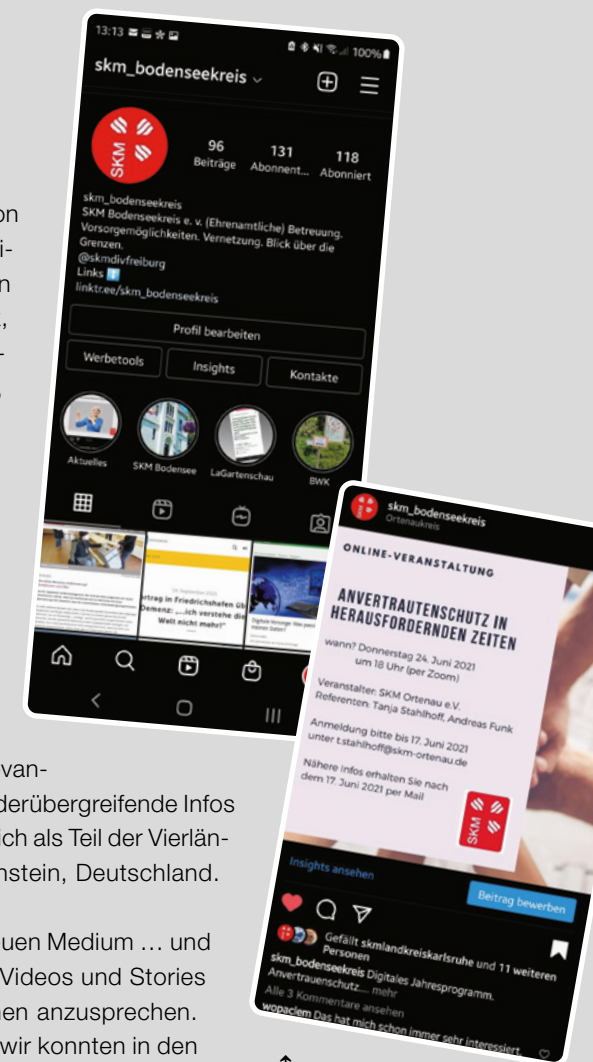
13:13

skm_bodenseekreis

96 Beiträge
131 Abonnent...
118 Abonniert

skm_bodenseekreis
SKM Bodenseekreis e. v. (Ehrenamtliche) Betreuung. Vorsorgemöglichkeiten. Vernetzung. Blick über die Grenzen.
@skmdivfreiburg
Links
linktr.ee/skm_bodenseekreis

Profil bearbeiten
Werbetools
Insights
Kontakte

Aktuelles
SKM Bodensee
LaGartenschau
BWK

etrag in Friedrichshafen üb Demenz: „...ich verstehe die Welt nicht mehr!"

skm_bodenseekreis
Ortenaukreis

ONLINE-VERANSTALTUNG

ANVERTRAUENSCHUTZ IN HERAUSFORDERNDEN ZEITEN

wann? Donnerstag 24. Juni 2021 um 18 Uhr (per Zoom)

Veranstalter: SKM Ortenau e.V.
Referenten: Tanja Stahlhoff, Andreas Funk

Anmeldung bitte bis 17. Juni 2021 unter t.stahlhoff@skm-ortenau.de

Nähere Infos erhalten Sie nach dem 17. Juni 2021 per Mail

SKM

Insights ansehen
Beitrag bewerben

Gefällt skmlandkreiskarlsruhe und 11 weiteren Personen
skm_bodenseekreis Digitales Jahresprogramm. Anvertrauenschutz... mehr
Alle 3 Kommentare ansehen
wopaclem Das hat mich schon immer sehr interessiert

on
i-
n
,
-
,

van-
derübergreifende Infos
ich als Teil der Vierlän-
nstein, Deutschland.

uen Medium … und
Videos und Stories
nen anzusprechen.
wir konnten in den